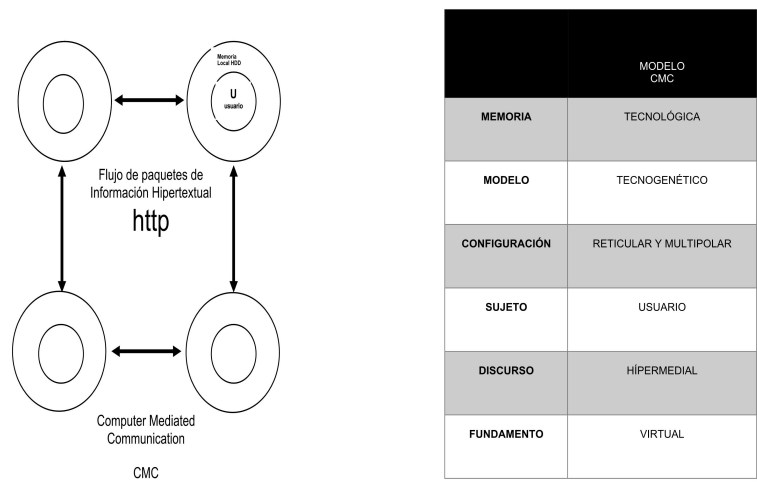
Memoria Local HDD

U
usuario

Flujo de paquetes de Información Hipertextual

http

Computer Mediated Communication

CMC

| | MODELO CMC |
|---|---|
| MEMORIA | TECNOLÓGICA |
| MODELO | TECNOGENÉTICO |
| CONFIGURACIÓN | RETICULAR Y MULTIPOLAR |
| SUJETO | USUARIO |
| DISCURSO | HÍPERMEDIAL |
| FUNDAMENTO | VIRTUAL |